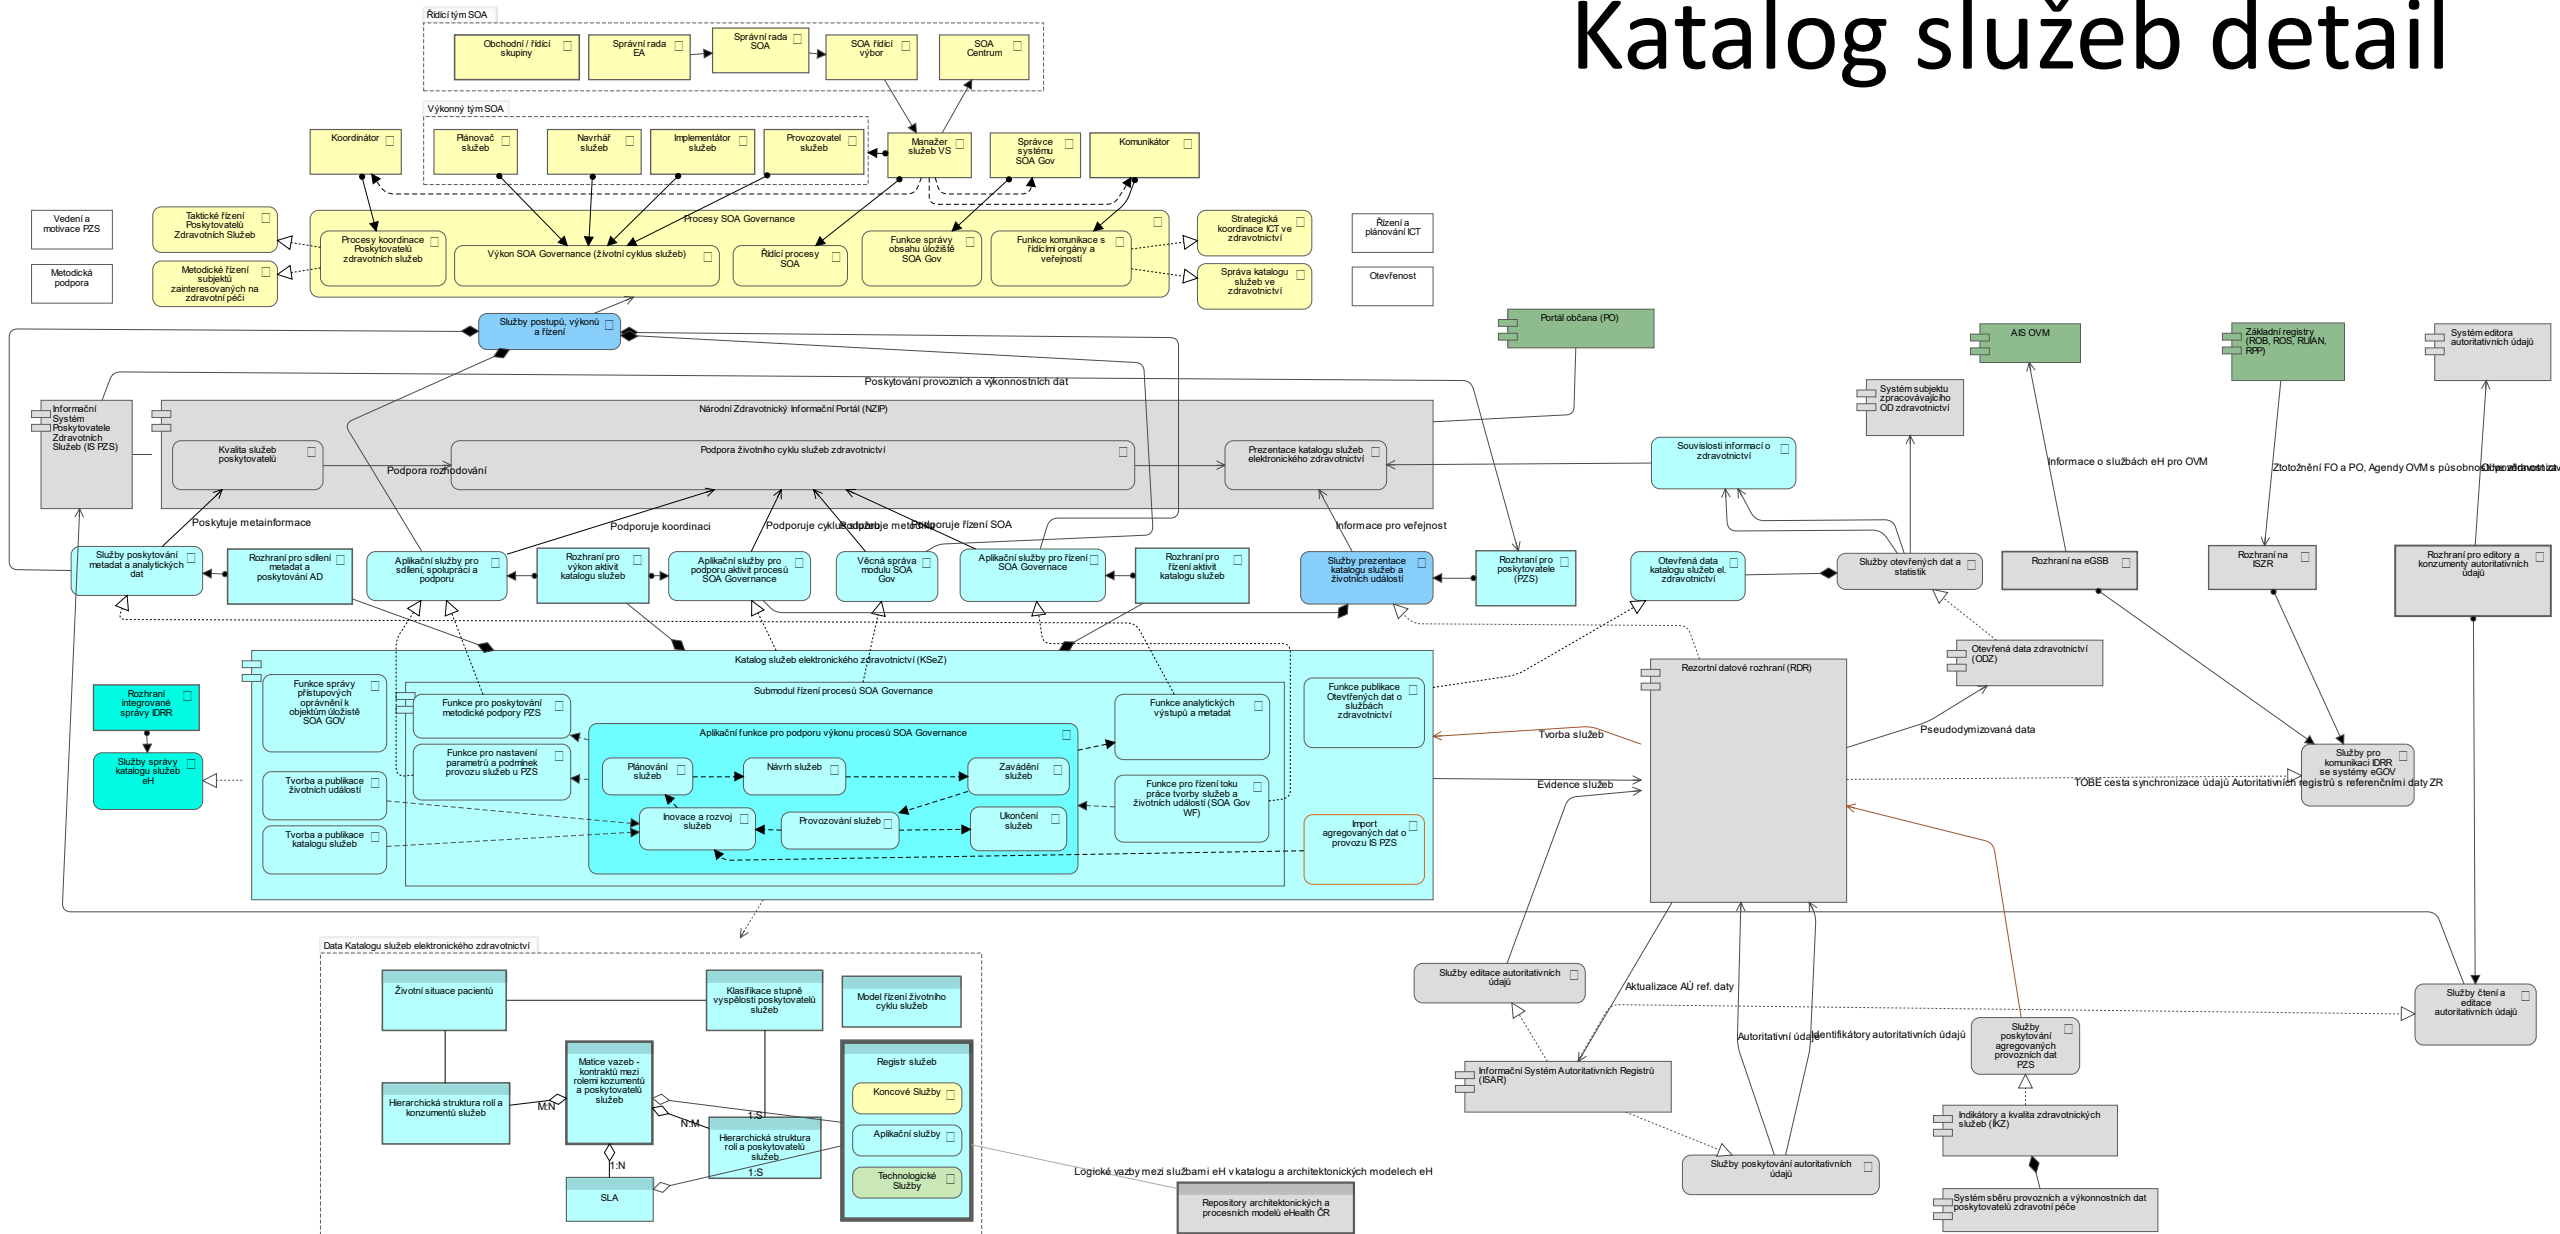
Katalog služeb detail

Řídící tým SOA
Obchodní / řídící skupiny
Správní rada EA
Správní rada SOA
SOA řídící výbor
SOA Centrum

Výkonný tým SOA
Koordinátor
Plánovač služeb
Navrhář služeb
Implementátor služeb
Provozovatel služeb
Manažer služeb VS
Správce systému SOA Gov
Komunikátor

Vedení a motivace PZS
Metodická podpora
Taktické řízení Poskytovatelů Zdravotních Služeb
Metodické řízení subjektů zainteresovaných na zdravotní péči
Procesy SOA Governance
Procesy koordinace Poskytovatelů zdravotních služeb
Výkon SOA Governance (životní cyklus služeb)
Řídící procesy SOA
Funkce správy obsahu úložiště SOA Gov
Funkce komunikace s řídícími orgány a veřejností
Strategická koordinace ICT ve zdravotnictví
Správa katalogu služeb ve zdravotnictví
Řízení a plánování ICT
Otevřenost

Služby postupů, výkonů a řízení
Portál občana (PO)
AIS OVM
Základní registry (ROB, ROS, RUIAN, RPP)
Systém editora autoritativních údajů
Poskytování provozních a výkonnostních dat
Informační Systém Poskytovatele Zdravotních Služeb (IS PZS)
Národní Zdravotnický Informační Portál (NZIP)
Kvalita služeb poskytovatelů
Podpora životního cyklu služeb zdravotnictví
Podpora rozhodování
Prezentace katalogu služeb elektronického zdravotnictví
Systém subjektu zpracovávajícího OD zdravotnictví
Souvislosti informací o zdravotnictví
Informace o službách eH pro OVM
Ztotožnění FO a PO, Agendy OVM s působností
Poskytuje metainformace
Podporuje koordinaci
Podporuje cyklus služeb
Podporuje metodiku
Podporuje řízení SOA
Informace pro veřejnost
Služby poskytování metadat a analytických dat
Rozhraní pro sdílení metadat a poskytování AD
Aplikační služby pro sdílení, spolupráci a podporu
Rozhraní pro výkon aktivit katalogu služeb
Aplikační služby pro podporu aktivit procesů SOA Governance
Věcná správa modulu SOA Gov
Aplikační služby pro řízení SOA Governance
Rozhraní pro řízení aktivit katalogu služeb
Služby prezentace katalogu služeb a životních událostí
Rozhraní pro poskytovatele (PZS)
Otevřená data katalogu služeb el. zdravotnictví
Služby otevřených dat a statistik
Rozhraní na eGSB
Rozhraní na ISZR
Rozhraní pro editory a konzumenty autoritativních údajů
Otevřená data zdravotnictví (ODZ)
Rozhraní integrované správy IDRR
Služby správy katalogu služeb eH
Katalog služeb elektronického zdravotnictví (KSeZ)
Funkce správy přístupových oprávnění k objektům úložiště SOA GOV
Tvorba a publikace životních událostí
Tvorba a publikace katalogu služeb
Submodul řízení procesů SOA Governance
Funkce pro poskytování metodické podpory PZS
Funkce pro nastavení parametrů a podmínek provozu služeb u PZS
Aplikační funkce pro podporu výkonu procesů SOA Governance
Plánování služeb
Návrh služeb
Zavádění služeb
Inovace a rozvoj služeb
Provozování služeb
Ukončení služeb
Funkce analytických výstupů a metadat
Funkce pro řízení toku práce tvorby služeb a životních událostí (SOA Gov WF)
Funkce publikace Otevřených dat o službách zdravotnictví
Import agregovaných dat o provozu IS PZS
Rezortní datové rozhraní (RDR)
Tvorba služeb
Evidence služeb
Pseudodymizovaná data
Služby pro komunikaci IDRR se systémy eGOV
TOBE cesta synchronizace údajů Autoritativních registrů s referenčními daty ZR
Data Katalogu služeb elektronického zdravotnictví
Životní situace pacientů
Klasifikace stupně vyspělosti poskytovatelů služeb
Model řízení životního cyklu služeb
Hierarchická struktura rolí a konzumentů služeb
Matice vazeb - kontraktů mezi rolemi kozumentů a poskytovatelů služeb
M:N
N:M
1:S
1:N
1:S
Hierarchická struktura rolí a poskytovatelů služeb
SLA
Registr služeb
Koncové Služby
Aplikační služby
Technologické Služby
Logické vazby mezi službami eH v katalogu a architektonických modelech eH
Repository architektonických a procesních modelů eHealth ČR
Služby editace autoritativních údajů
Aktualizace AÚ ref. daty
Autoritativní údaje
Identifikátory autoritativních údajů
Služby poskytování agregovaných provozních dat PZS
Služby čtení a editace autoritativních údajů
Informační Systém Autoritativních Registrů (ISAR)
Služby poskytování autoritativních údajů
Indikátory a kvalita zdravotnických služeb (IKZ)
Systém sběru provozních a výkonnostních dat poskytovatelů zdravotní péče